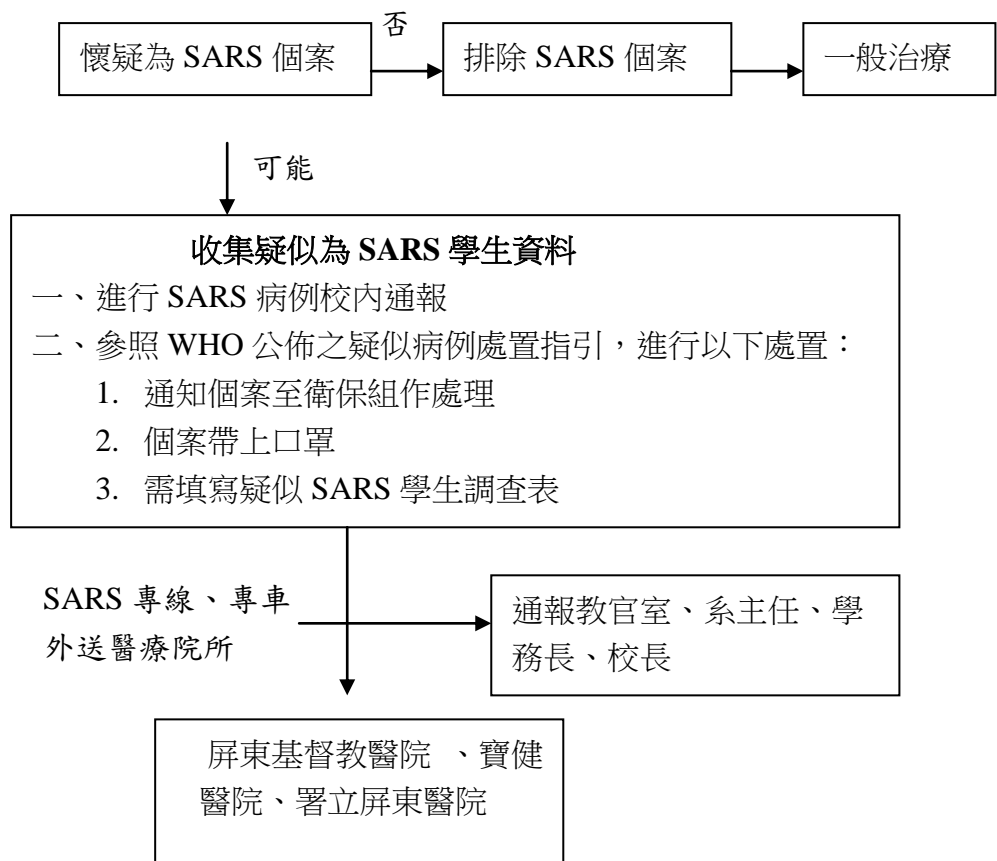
懷疑為 SARS 個案

否

排除 SARS 個案

一般治療

可能

收集疑似為 SARS 學生資料

一、進行 SARS 病例校內通報

二、參照 WHO 公佈之疑似病例處置指引，進行以下處置：

1. 通知個案至衛保組作處理
2. 個案帶上口罩
3. 需填寫疑似 SARS 學生調查表

SARS 專線、專車外送醫療院所

通報教官室、系主任、學務長、校長

屏東基督教醫院 、寶健醫院、署立屏東醫院